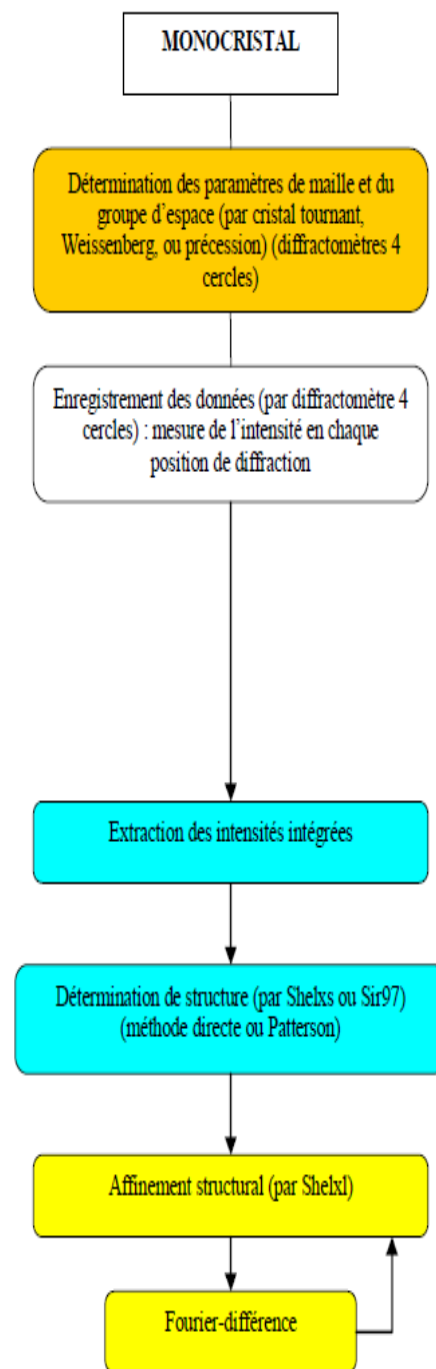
MONOCRISTAL

Détermination des paramètres de maille et du groupe d'espace (par cristal tournant, Weissenberg, ou précession) (diffractomètres 4 cercles)

Enregistrement des données (par diffractomètre 4 cercles) : mesure de l'intensité en chaque position de diffraction

Extraction des intensités intégrées

Détermination de structure (par Shelxs ou Sir97) (méthode directe ou Patterson)

Affinement structural (par Shelxl)

Fourier-différence